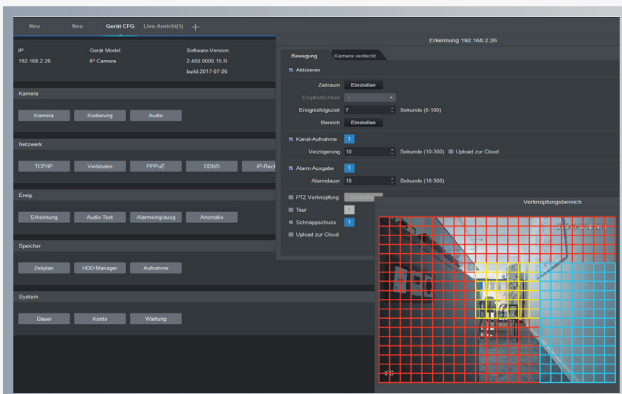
Neu Neu Gerät CFG Live Ansicht(1) +

IP Gerät Model Software Version
192.168.2.26 IP Camera 2.400.0000.15.R
build:2017-07-26

Kamera
Kamera Kodierung Audio

Netzwerk
TCP/IP Verbinden PPPoE DDNS IP-Rech

Ereig
Erkennung Audio Test Alarmerzeugung Anomalie

Speicher
Zeitplan HDD-Manager Aufnahme

System
Dauer Konto Wartung

Erkennung 192.168.2.26
Bewegung Kamera verdeckt
Aktivieren
Zeitraum Einstellen
Empfindlichkeit
Ereignisfolgezeit 7 Sekunde (0-100)
Bereich Einstellen
Kanal-Aufnahme 1
Verzögerung 10 Sekunde (10-300) Upload zur Cloud
Alarm-Ausgabe 1
Alarmdauer 10 Sekunde (10-300)
PTZ Verknüpfung
Tour
Schnappschuss 1
Upload zur Cloud

Verknüpfungsbereich